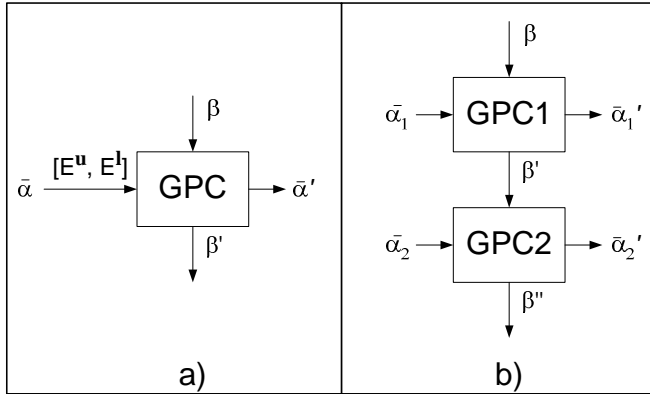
$\beta$

$\bar{\alpha}$ $[E^{\mathbf{u}}, E^{\mathbf{l}}]$ GPC $\bar{\alpha}'$

$\beta'$

a)

$\beta$

$\bar{\alpha_1}$ GPC1 $\bar{\alpha}_1'$

$\beta'$

$\bar{\alpha_2}$ GPC2 $\bar{\alpha}_2'$

$\beta''$

b)